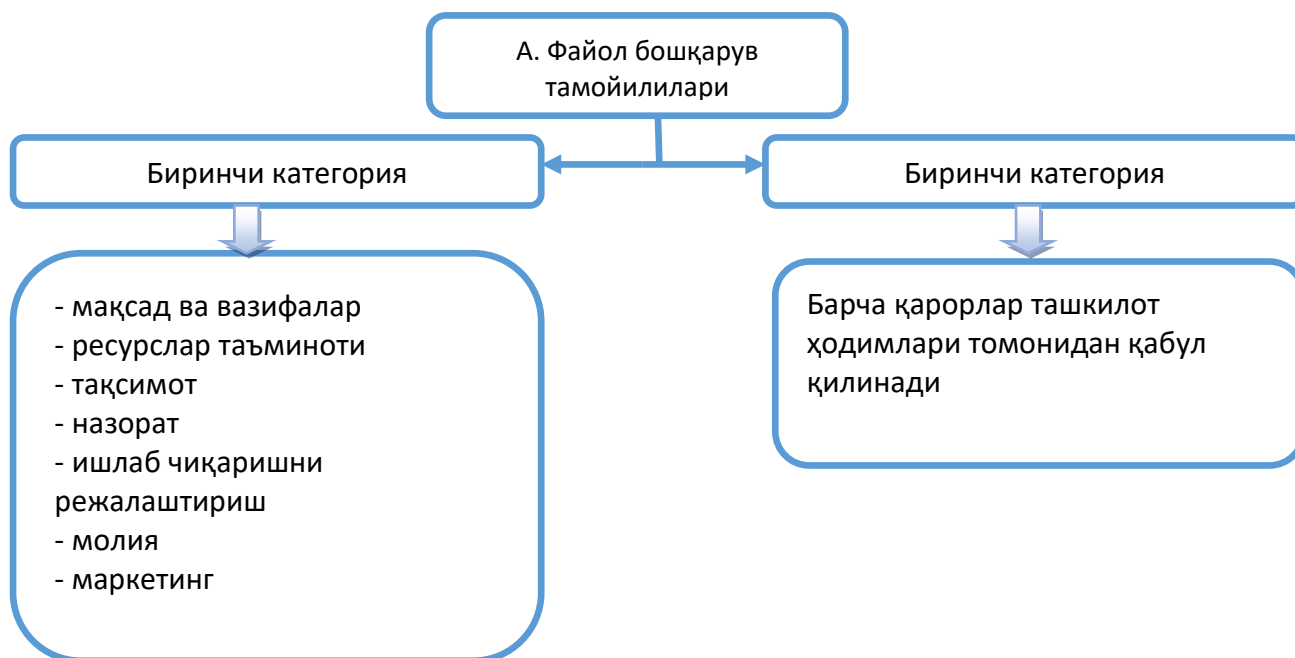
А. Файол бошқарув тамойилилари

Биринчи категория

- мақсад ва вазифалар
- ресурслар таъминоти
- тақсимот
- назорат
- ишлаб чиқаришни режалаштириш
- молия
- маркетинг

Биринчи категория

Барча қарорлар ташкилот ҳодимлари томонидан қабул қилинади